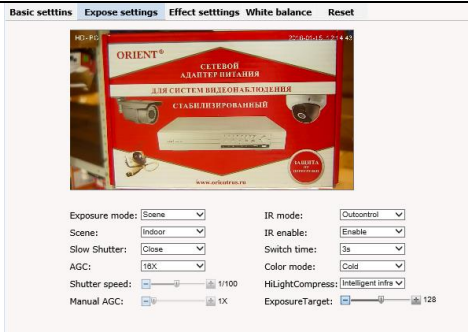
Basic setttins | Expose settings | Effect setttings | White balance | Reset

HD-IPC 2020-06-15 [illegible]

ORIENT®

СЕТЕВОЙ АДАПТЕР ПИТАНИЯ

ДЛЯ СИСТЕМ ВИДЕОНАБЛЮДЕНИЯ

СТАБИЛИЗИРОВАННЫЙ

ЗАЩИТА

www.orientrus.ru

Exposure mode: Scene
Scene: Indoor
Slow Shutter: Close
AGC: 16X
Shutter speed: 1/100
Manual AGC: 1X

IR mode: Outcontrol
IR enable: Enable
Switch time: 3s
Color mode: Cold
HiLightCompress: Intelligent infra
ExposureTarget: 128